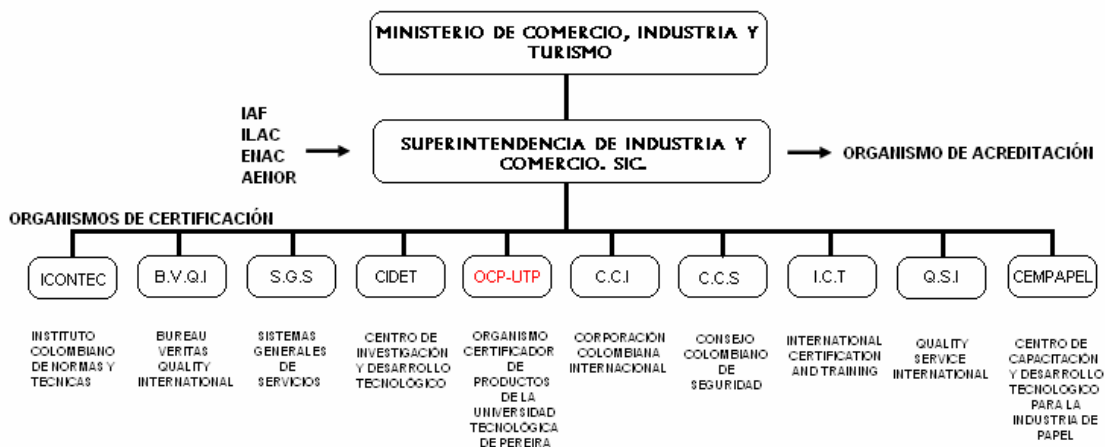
MINISTERIO DE COMERCIO, INDUSTRIA Y TURISMO

IAF
ILAC
ENAC
AENOR

SUPERINTENDENCIA DE INDUSTRIA Y COMERCIO. SIC.

ORGANISMO DE ACREDITACIÓN

ORGANISMOS DE CERTIFICACIÓN

ICONTEC

INSTITUTO COLOMBIANO DE NORMAS Y TECNICAS

B.V.Q.I

BUREAU VERITAS QUALITY INTERNATIONAL

S.G.S

SISTEMAS GENERALES DE SERVICIOS

CIDET

CENTRO DE INVESTIGACIÓN Y DESARROLLO TECNOLOGICO

OCP-UTP

ORGANISMO CERTIFICADOR DE PRODUCTOS DE LA UNIVERSIDAD TECNOLOGICA DE PEREIRA

C.C.I

CORPORACIÓN COLOMBIANA INTERNACIONAL

C.C.S

CONSEJO COLOMBIANO DE SEGURIDAD

I.C.T

INTERNATIONAL CERTIFICATION AND TRAINING

Q.S.I

QUALITY SERVICE INTERNATIONAL

CEMPAPEL

CENTRO DE CAPACITACIÓN Y DESARROLLO TECNOLOGICO PARA LA INDUSTRIA DE PAPEL